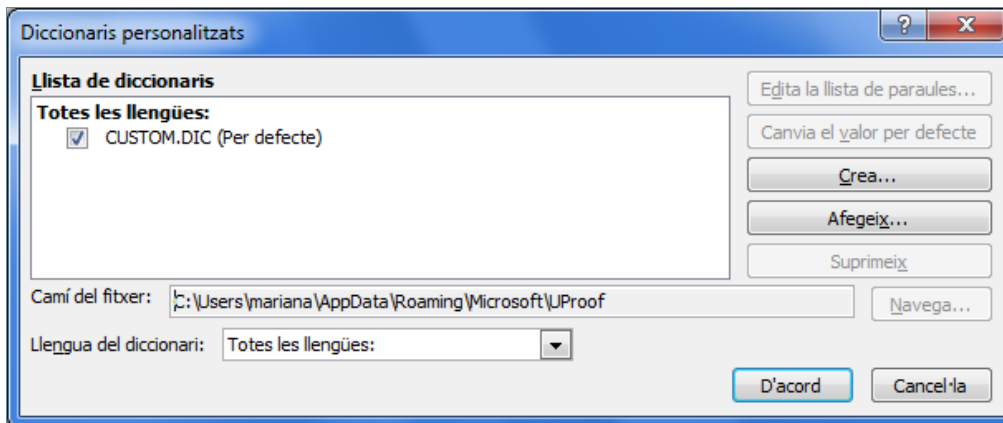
Diccionaris personalitzats

?

X

Llista de diccionaris

Totes les llengües:

CUSTOM.DIC (Per defecte)

Edita la llista de paraules...

Canvia el valor per defecte

Crea...

Afegeix...

Suprimeix

Camí del fitxer: C:\Users\mariana\AppData\Roaming\Microsoft\UProof

Navega...

Llengua del diccionari: Totes les llengües:

D'acord

Cancel·la